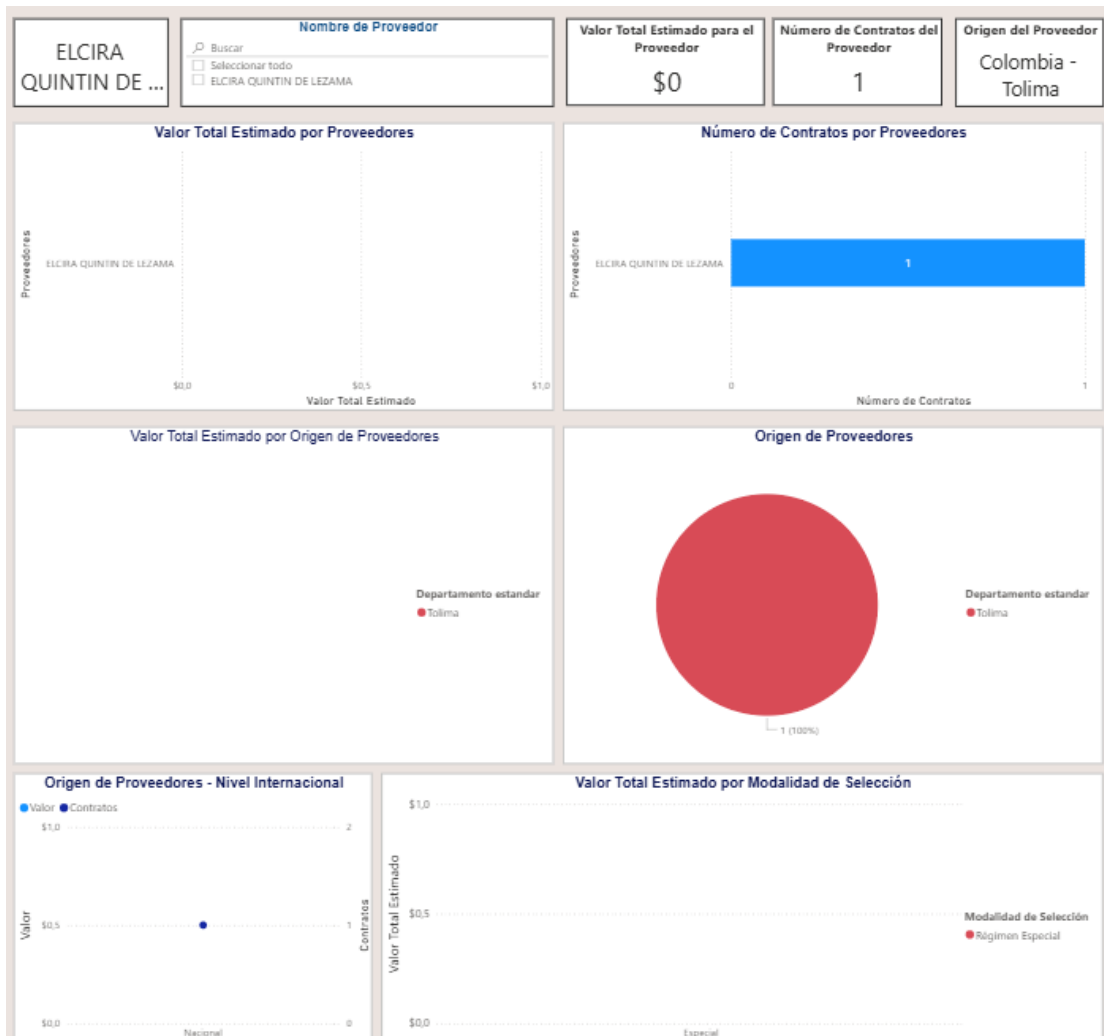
ELCIRA QUINTIN DE ...

Nombre de Proveedor
Buscar
Seleccionar todo
ELCIRA QUINTIN DE LEZAMA

Valor Total Estimado para el Proveedor
$0

Número de Contratos del Proveedor
1

Origen del Proveedor
Colombia - Tolima

Valor Total Estimado por Proveedores
Proveedores
ELCIRA QUINTIN DE LEZAMA
$0,0
$0,5
$1,0
Valor Total Estimado

Número de Contratos por Proveedores
Proveedores
ELCIRA QUINTIN DE LEZAMA
1
0
1
Número de Contratos

Valor Total Estimado por Origen de Proveedores
Departamento estandar
Tolima

Origen de Proveedores
Departamento estandar
Tolima
1 (100%)

Origen de Proveedores - Nivel Internacional
Valor
Contratos
$1,0
$0,5
$0,0
Valor
2
1
0
Contratos
Nacional

Valor Total Estimado por Modalidad de Selección
$1,0
$0,5
$0,0
Valor Total Estimado
Especial
Modalidad de Selección
Régimen Especial